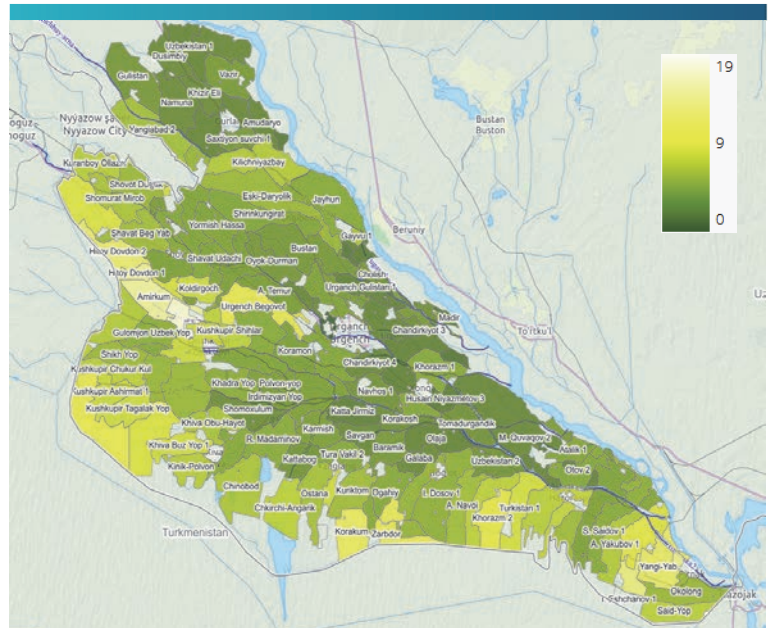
19
9
0

Uzbekistan 1
Dusimbiy
Gulistan
Vazir
Khizil Eli
Namuna
Amudaryo
Saxtiyon suvchi 1
Nyyazow şa
Nyyazow City
oguz
hoguz
Yangiabad 2
Kilichniyazbay
Kuranboy Olliaz
Shovot Dustlik
Shomurat Mirob
Eski-Daryolik
Jayhun
Shinnkungirat
Yormish Hassa
Shavat Beg Yab
Bustan
Shavat Udachi
Oyok-Durman
Gayyur 1
Hisoy Dovdon 2
Hisoy Dovdon 1
Choleish
Urganch Gulistan 1
Koldirgoch
A. Temur
Amirkum
Urgench Begovot
Urganch
Urgench
Chandirkiyot 3
Madir
Gulomjon Uzbek Yop
Kushkupir Shihiar
Koramon
Chandirkiyot 4
Shikh Yop
Kushkupir Chukur Kul
Khadra Yop
Polvon-yop
Khorazm 1
Kushkupir Ashirmat 1
Irdimzyan Yop
Navhos 1
Husain Niyazmetov 3
Kushkupir Tagalak Yop
Shomoxulum
Katta Jirmiz
Korakosh
Khiva Obu-Hayot
Tomadurgandik
Karmish
Savgan
Olaja
M. Duvagov 2
Khiva Buz Yop 1
R. Madaminov
Baramik
Galaba
Azalik 1
Kinik-Polvon
Kattabog
Tura Vakil 2
Uzbekistan 2
Oltov 2
Chinobod
Kurkkum
Ogahiy
I. Dosov 1
A. Navoi
Turkistan 1
Ostana
Chkurchi-Angarik
Khorazm 2
S. Saidov 1
Turkmenistan
Korakum
Zarbdor
A. Yakubov 1
Yangi-Yab
Okolong
I. Eshchanov 1
Said-Yop
Bustan
Buston
Beruniy
To'rtko'l
Uz
azojak